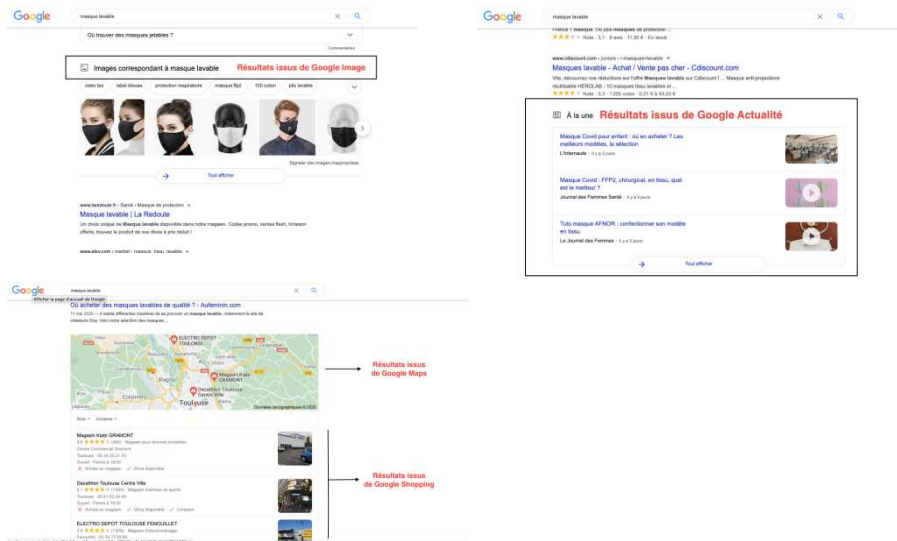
Google masque lavable

Où trouver des masques jetables ?

Commentaires

Images correspondant à masque lavable Résultats issus de Google Image

celio tex label tissus protection respiratoire masque ffp2 100 coton plio lavable

Signaler des images inappropriées

Tout afficher

www.laredoute.fr › Santé › Masque de protection

Masque lavable | La Redoute

Un choix unique de Masque lavable disponible dans notre magasin. Codes promo, ventes flash, livraison offerte, trouvez le produit de vos rêves à prix réduit !

www.ebay.com › market › masque_tissu_lavable

Google masque lavable

Note : 3,1 · 8 avis · 11,90 € · En stock

www.cdiscount.com › juniors › r-masque+lavable

Masques lavable - Achat / Vente pas cher - Cdiscount.com

Vite, découvrez nos réductions sur l'offre Masques lavable sur Cdiscount ! ... Masque anti-projections réutilisable HEROLAB - 10 masques tissu lavables et ...

Note : 3,5 · 1 205 votes · 5,01 € à 93,00 €

À la une Résultats issus de Google Actualité

Masque Covid pour enfant : où en acheter ? Les meilleurs modèles, la sélection

L'Internaute · il y a 3 jours

Masque Covid : FFP2, chirurgical, en tissu, quel est le meilleur ?

Journal des Femmes Santé · il y a 4 jours

Tuto masque AFNOR : confectionner son modèle en tissu

Le Journal des Femmes · il y a 3 jours

Tout afficher

Google masque lavable

Afficher la page d'accueil de Google

Où acheter des masques lavables de qualité ? - Auféminin.com

11 mai 2020 — 4 idées différentes de se procurer un masque lavable, notamment le site de créateurs Etsy. Voici notre sélection des masques ...

ELECTRO DEPOT TOULOUSE

Magasin Kiabi GRAMONT

Decathlon Toulouse Centre Ville

Toulouse

Données cartographiques ©2020

Résultats issus de Google Maps

Note Horaires

Magasin Kiabi GRAMONT

3,8 ★★★★ (460) · Magasin pour femmes enceintes

Centre Commercial Gramont

Toulouse · 05 34 25 21 70

Ouvert · Ferme à 19:00

Achats en magasin · Drive disponible

Résultats issus de Google Shopping

Decathlon Toulouse Centre Ville

4,1 ★★★★ (1930) · Magasin d'articles de sports

Toulouse · 05 61 62 24 45

Ouvert · Ferme à 19:00

Achats en magasin · Drive disponible · Livraison

ELECTRO DEPOT TOULOUSE FENOUILLET

3,8 ★★★★ (1275) · Magasin d'électroménager

Fenouillet · 05 34 27 60 80